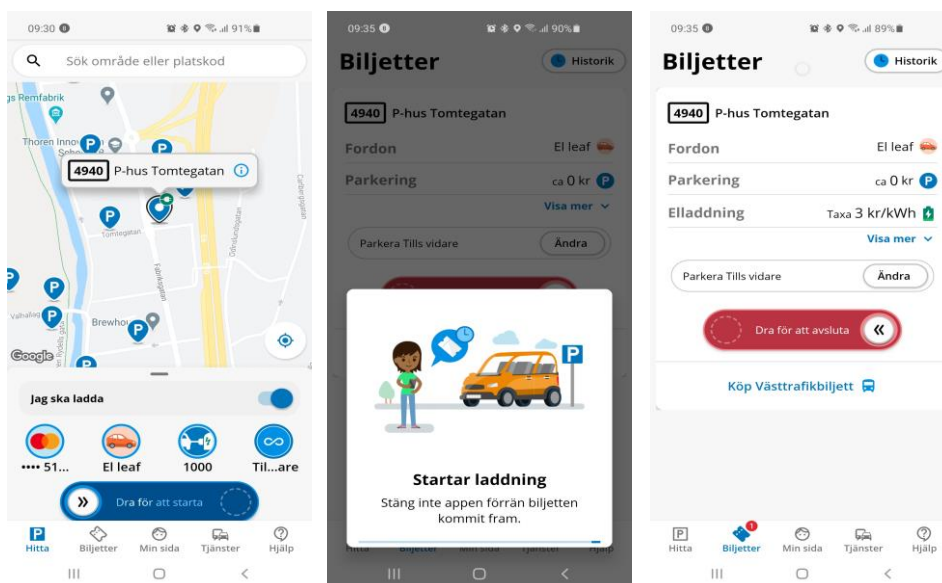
09:30 91%

Sök område eller platskod

gs Remfabrik

Thoren Innov

4940 P-hus Tomtegatan

Tomtegatan

Brewhou

Google

Jag ska ladda

•••• 51...

El leaf

1000

Til...are

Dra för att starta

Hitta

Biljetter

Min sida

Tjänster

Hjälp

09:35 90%

Biljetter

Historik

4940 P-hus Tomtegatan

Fordon

El leaf

Parkering

ca 0 kr

Visa mer

Parkera Tills vidare

Ändra

Startar laddning

Stäng inte appen förrän biljetten kommit fram.

09:35 89%

Biljetter

Historik

4940 P-hus Tomtegatan

Fordon

El leaf

Parkering

ca 0 kr

Elladdning

Taxa 3 kr/kWh

Visa mer

Parkera Tills vidare

Ändra

Dra för att avsluta

Köp Västtrafikbiljett

Hitta

1

Biljetter

Min sida

Tjänster

Hjälp